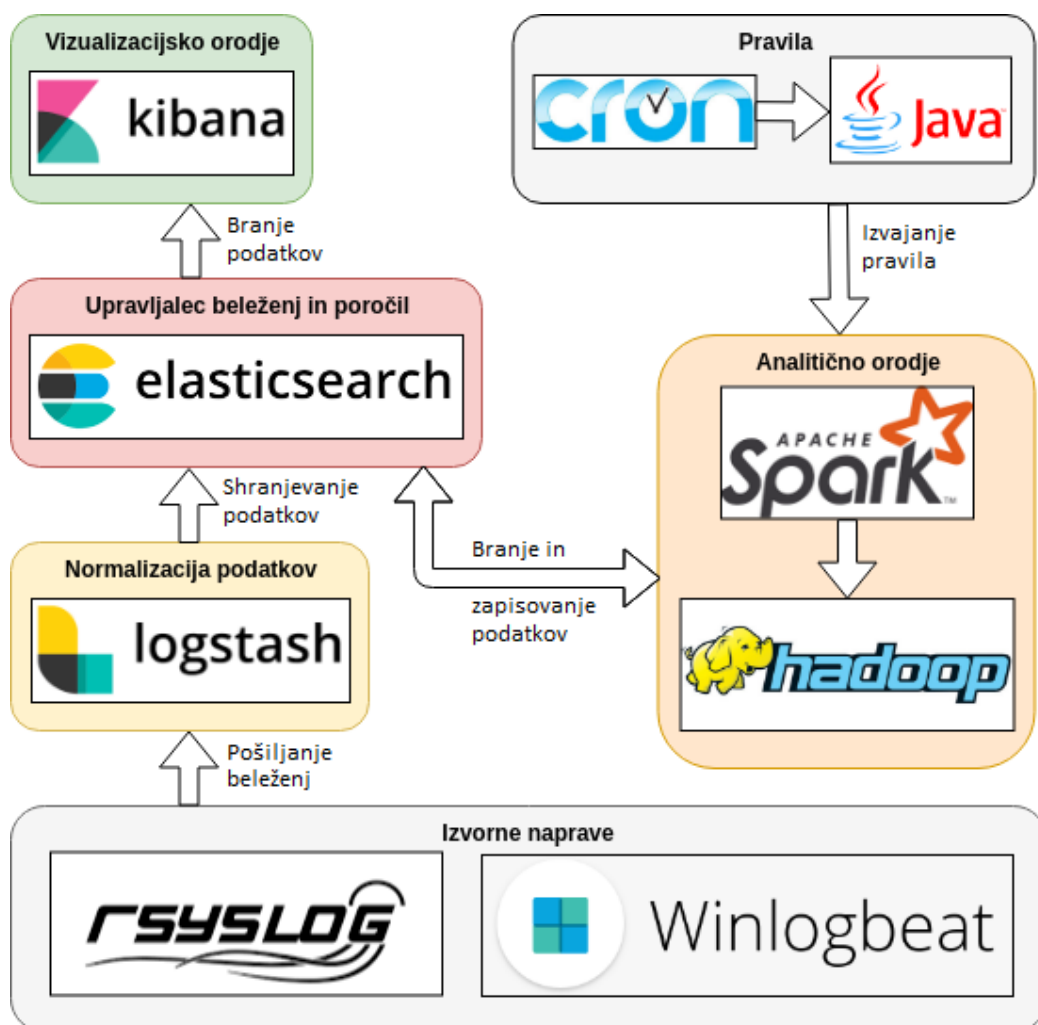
Vizualizacijsko orodje

kibana

Branje podatkov

Pravila

cron

Java

Izvajanje pravila

Upravljalec beleženj in poročil

elasticsearch

Shranjevanje podatkov

Analitično orodje

APACHE Spark

Branje in zapisovanje podatkov

Normalizacija podatkov

logstash

hadoop

Pošiljanje beleženj

Izvorne naprave

RSYSLOG

Winlogbeat